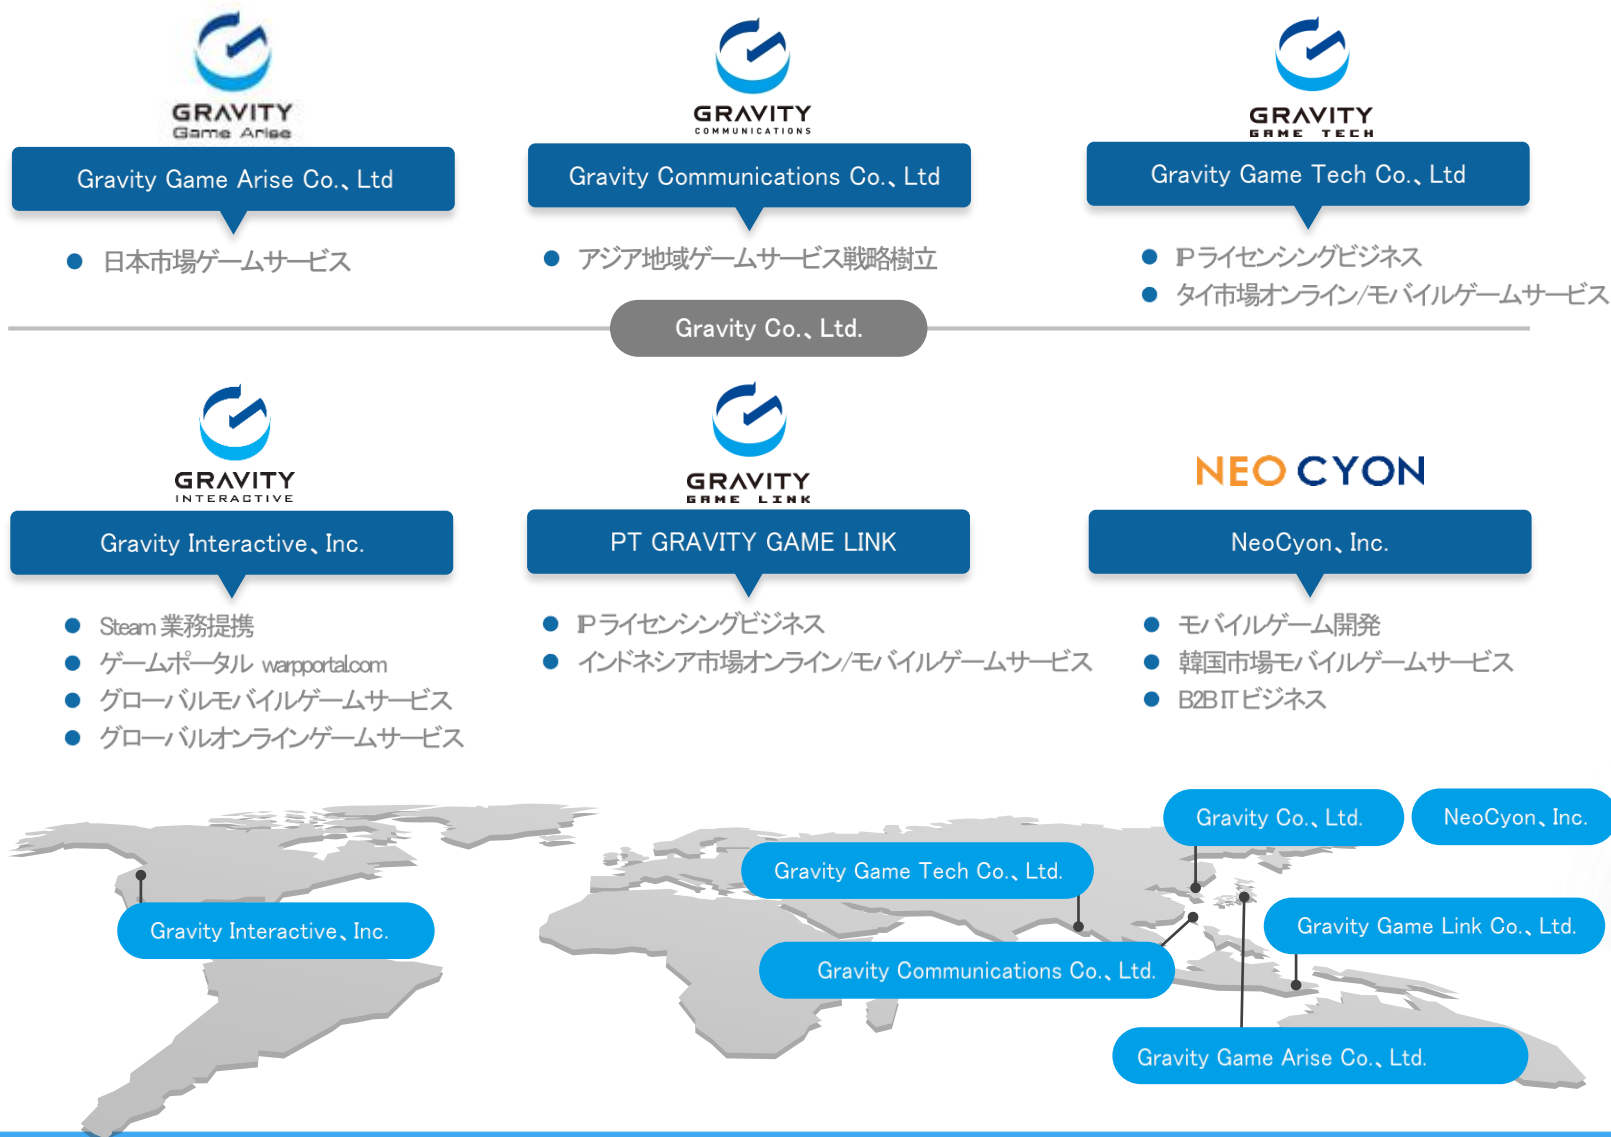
GRAVITY
Game Arise

Gravity Game Arise Co.、Ltd

● 日本市場ゲームサービス

GRAVITY
COMMUNICATIONS

Gravity Communications Co.、Ltd

● アジア地域ゲームサービス戦略樹立

GRAVITY
GAME TECH

Gravity Game Tech Co.、Ltd

● IPライセンシングビジネス
● タイ市場オンライン/モバイルゲームサービス

Gravity Co.、Ltd.

GRAVITY
INTERACTIVE

Gravity Interactive、Inc.

● Steam 業務提携
● ゲームポータル warpportal.com
● グローバルモバイルゲームサービス
● グローバルオンラインゲームサービス

GRAVITY
GAME LINK

PT GRAVITY GAME LINK

● IPライセンシングビジネス
● インドネシア市場オンライン/モバイルゲームサービス

NEO CYON

NeoCyon、Inc.

● モバイルゲーム開発
● 韓国市場モバイルゲームサービス
● B2B IT ビジネス

Gravity Co.、Ltd.
NeoCyon、Inc.
Gravity Game Tech Co.、Ltd.
Gravity Interactive、Inc.
Gravity Game Link Co.、Ltd.
Gravity Communications Co.、Ltd.
Gravity Game Arise Co.、Ltd.